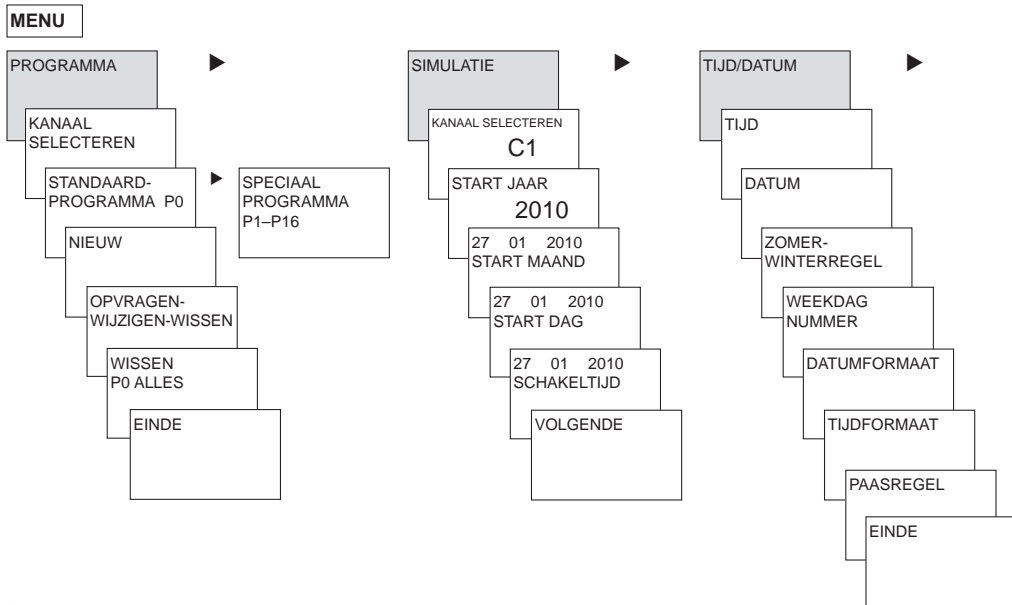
MENU

PROGRAMMA ▶

KANAAL SELECTEREN

STANDAARD-PROGRAMMA P0 ▶

SPECIAAL PROGRAMMA P1–P16

NIEUW

OPVRAGEN-WIJZIGEN-WISSEN

WISSEN P0 ALLES

EINDE

SIMULATIE ▶

KANAAL SELECTEREN
C1

START JAAR
2010

27 01 2010
START MAAND

27 01 2010
START DAG

27 01 2010
SCHAKELTIJD

VOLGENDE

TIJD/DATUM ▶

TIJD

DATUM

ZOMER-WINTERREGEL

WEEKDAG NUMMER

DATUMFORMAAT

TIJDFORMAAT

PAASREGEL

EINDE